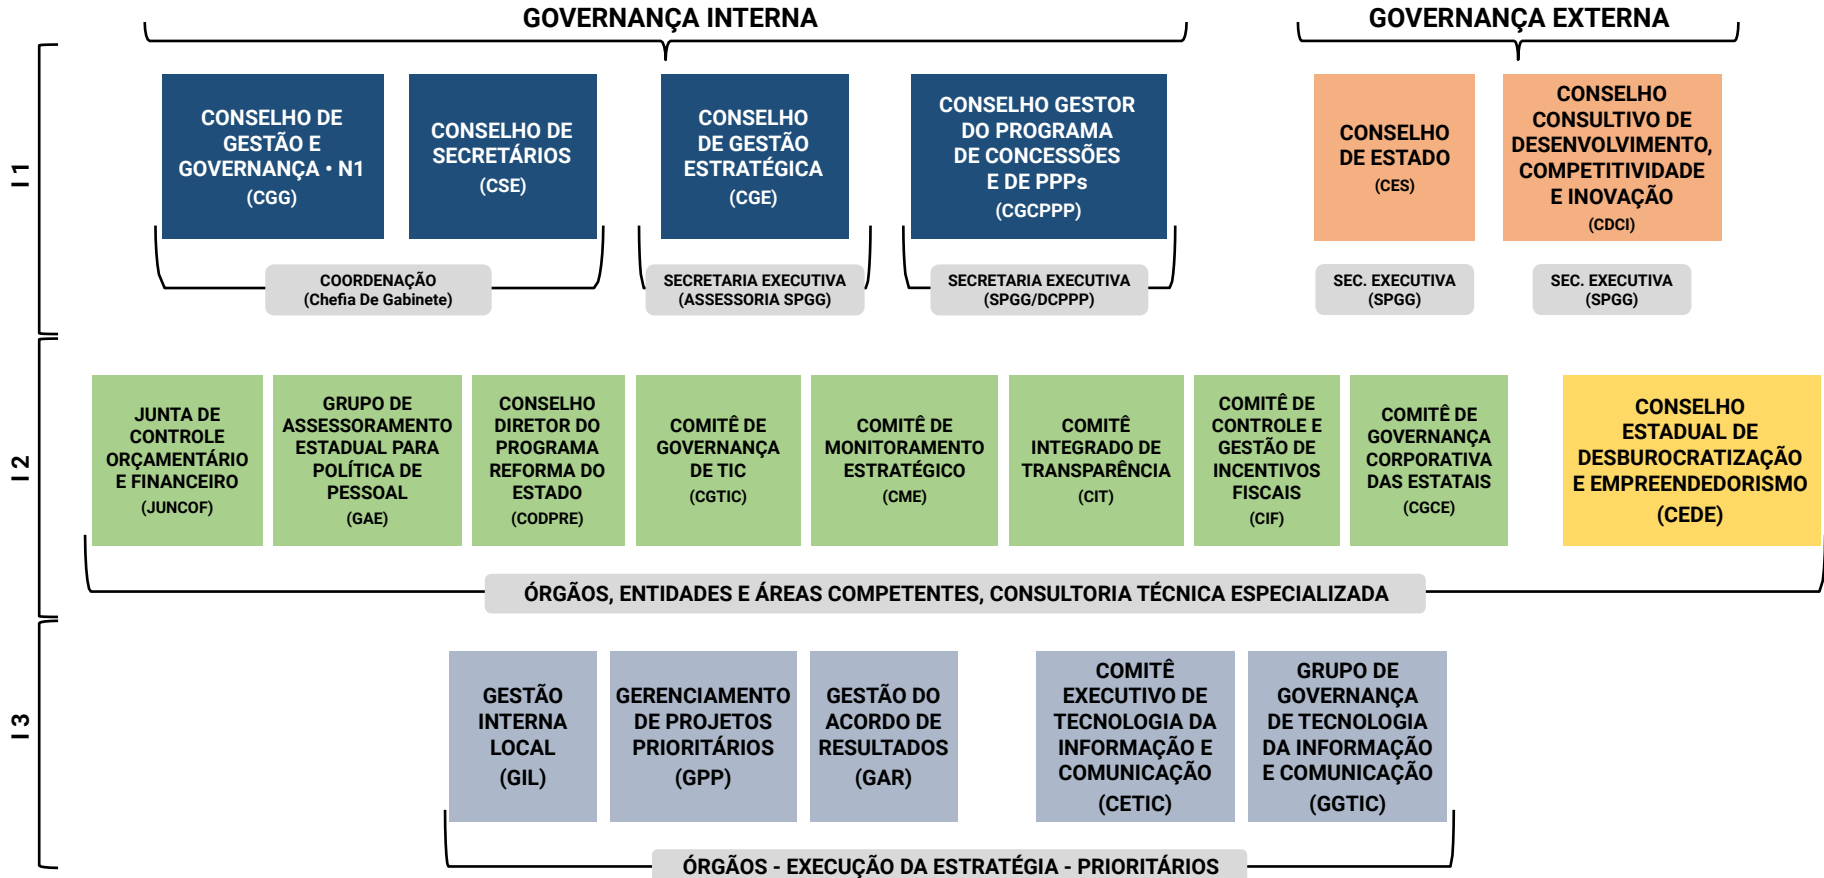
GOVERNANÇA INTERNA

GOVERNANÇA EXTERNA

I 1

CONSELHO DE GESTÃO E GOVERNANÇA • N1 (CGG)

CONSELHO DE SECRETÁRIOS (CSE)

CONSELHO DE GESTÃO ESTRATÉGICA (CGE)

CONSELHO GESTOR DO PROGRAMA DE CONCESSÕES E DE PPPs (CGCPPP)

CONSELHO DE ESTADO (CES)

CONSELHO CONSULTIVO DE DESENVOLVIMENTO, COMPETITIVIDADE E INOVAÇÃO (CDCI)

COORDENAÇÃO (Chefia De Gabinete)

SECRETARIA EXECUTIVA (ASSESSORIA SPGG)

SECRETARIA EXECUTIVA (SPGG/DCPPP)

SEC. EXECUTIVA (SPGG)

SEC. EXECUTIVA (SPGG)

I 2

JUNTA DE CONTROLE ORÇAMENTÁRIO E FINANCEIRO (JUNCOF)

GRUPO DE ASSESSORAMENTO ESTADUAL PARA POLÍTICA DE PESSOAL (GAE)

CONSELHO DIRETOR DO PROGRAMA REFORMA DO ESTADO (CODPRE)

COMITÊ DE GOVERNANÇA DE TIC (CGTIC)

COMITÊ DE MONITORAMENTO ESTRATÉGICO (CME)

COMITÊ INTEGRADO DE TRANSPARÊNCIA (CIT)

COMITÊ DE CONTROLE E GESTÃO DE INCENTIVOS FISCAIS (CIF)

COMITÊ DE GOVERNANÇA CORPORATIVA DAS ESTATAIS (CGCE)

CONSELHO ESTADUAL DE DESBUROCRATIZAÇÃO E EMPREENDEDORISMO (CEDE)

ÓRGÃOS, ENTIDADES E ÁREAS COMPETENTES, CONSULTORIA TÉCNICA ESPECIALIZADA

I 3

GESTÃO INTERNA LOCAL (GIL)

GERENCIAMENTO DE PROJETOS PRIORITÁRIOS (GPP)

GESTÃO DO ACORDO DE RESULTADOS (GAR)

COMITÊ EXECUTIVO DE TECNOLOGIA DA INFORMAÇÃO E COMUNICAÇÃO (CETIC)

GRUPO DE GOVERNANÇA DE TECNOLOGIA DA INFORMAÇÃO E COMUNICAÇÃO (GGTIC)

ÓRGÃOS - EXECUÇÃO DA ESTRATÉGIA - PRIORITÁRIOS